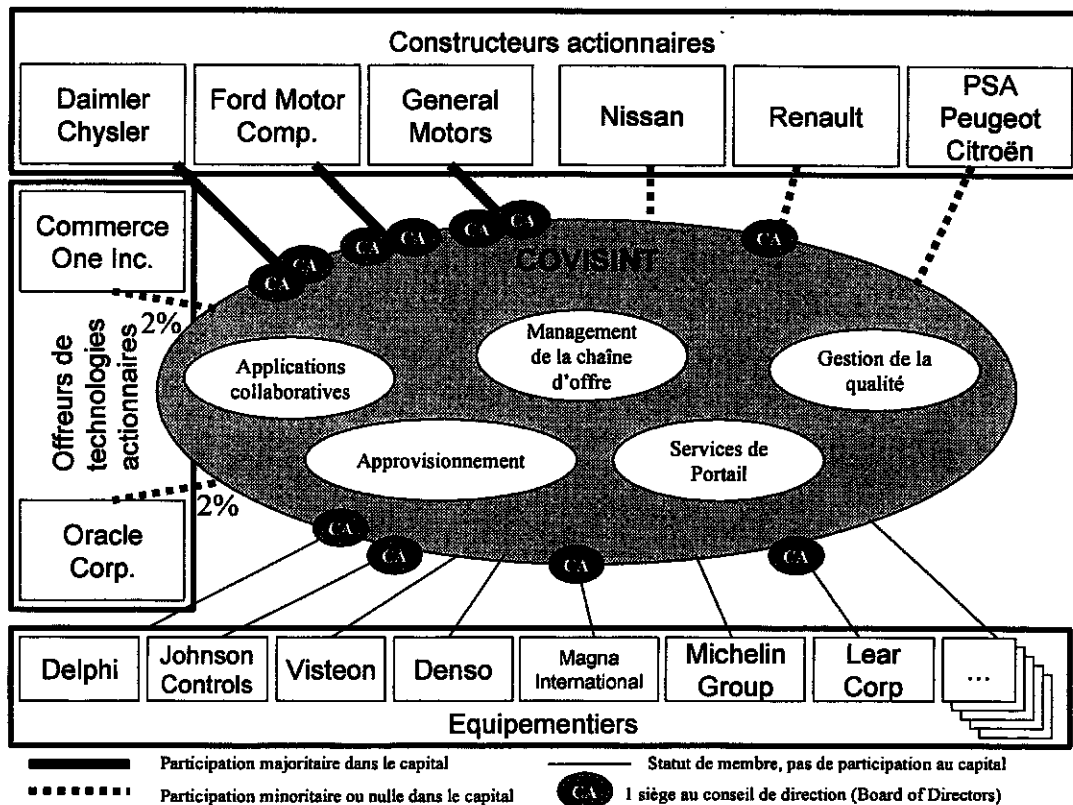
Constructeurs actionnaires

Daimler Chysler

Ford Motor Comp.

General Motors

Nissan

Renault

PSA Peugeot Citroën

Commerce One Inc.

Offreurs de technologies actionnaires

2%

Oracle Corp.

2%

CA CA CA CA CA CA CA

COVISINT

Applications collaboratives

Management de la chaîne d'offre

Gestion de la qualité

Approvisionnement

Services de Portail

CA CA CA CA

Delphi

Johnson Controls

Visteon

Denso

Magna International

Michelin Group

Lear Corp

...

Equipementiers

Participation majoritaire dans le capital

Participation minoritaire ou nulle dans le capital

Statut de membre, pas de participation au capital

CA 1 siège au conseil de direction (Board of Directors)